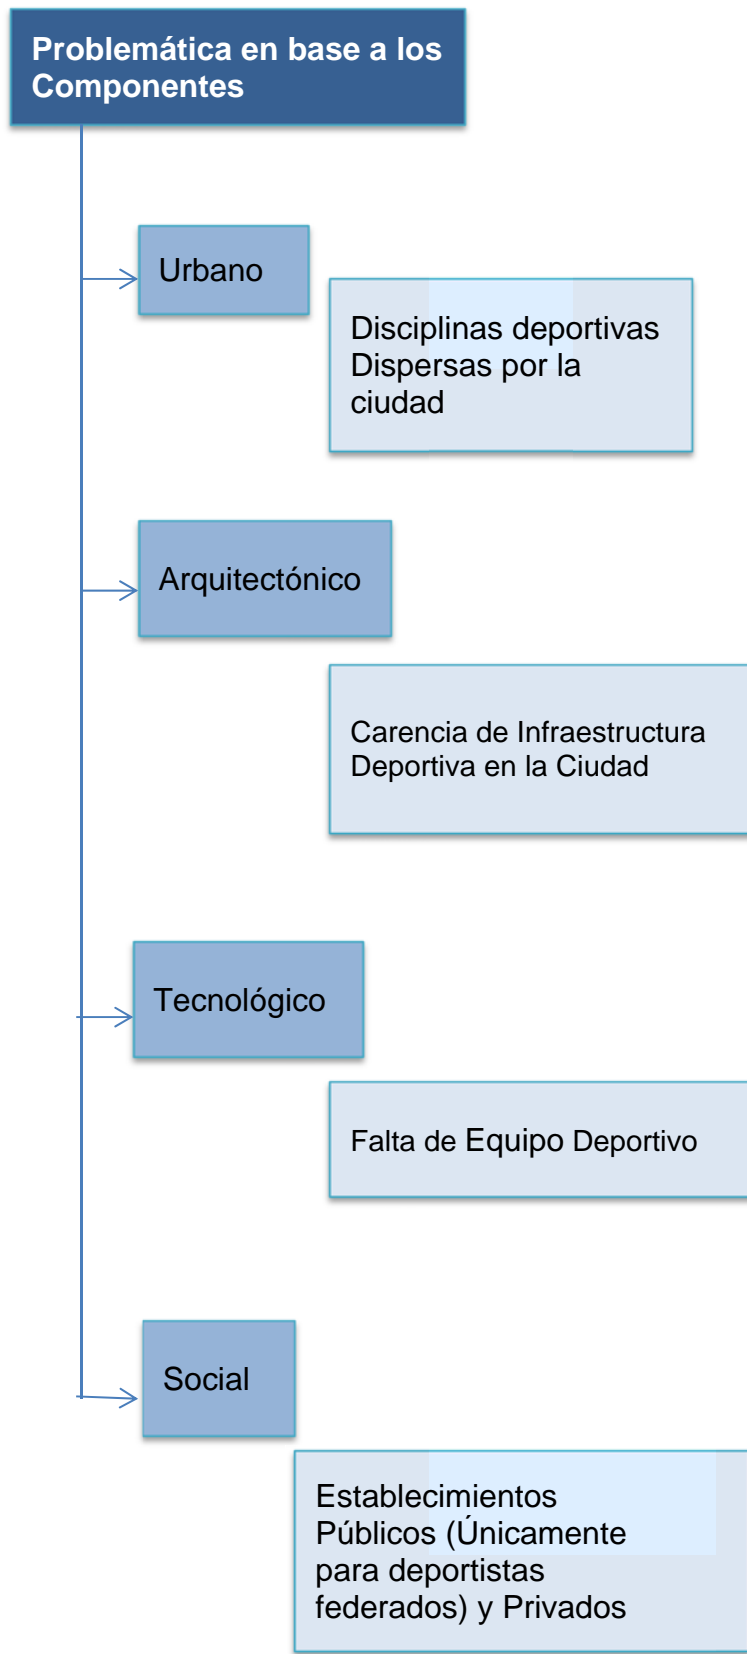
Problemática en base a los Componentes

Urbano

Disciplinas deportivas Dispersas por la ciudad

Arquitectónico

Carencia de Infraestructura Deportiva en la Ciudad

Tecnológico

Falta de Equipo Deportivo

Social

Establecimientos Públicos (Únicamente para deportistas federados) y Privados